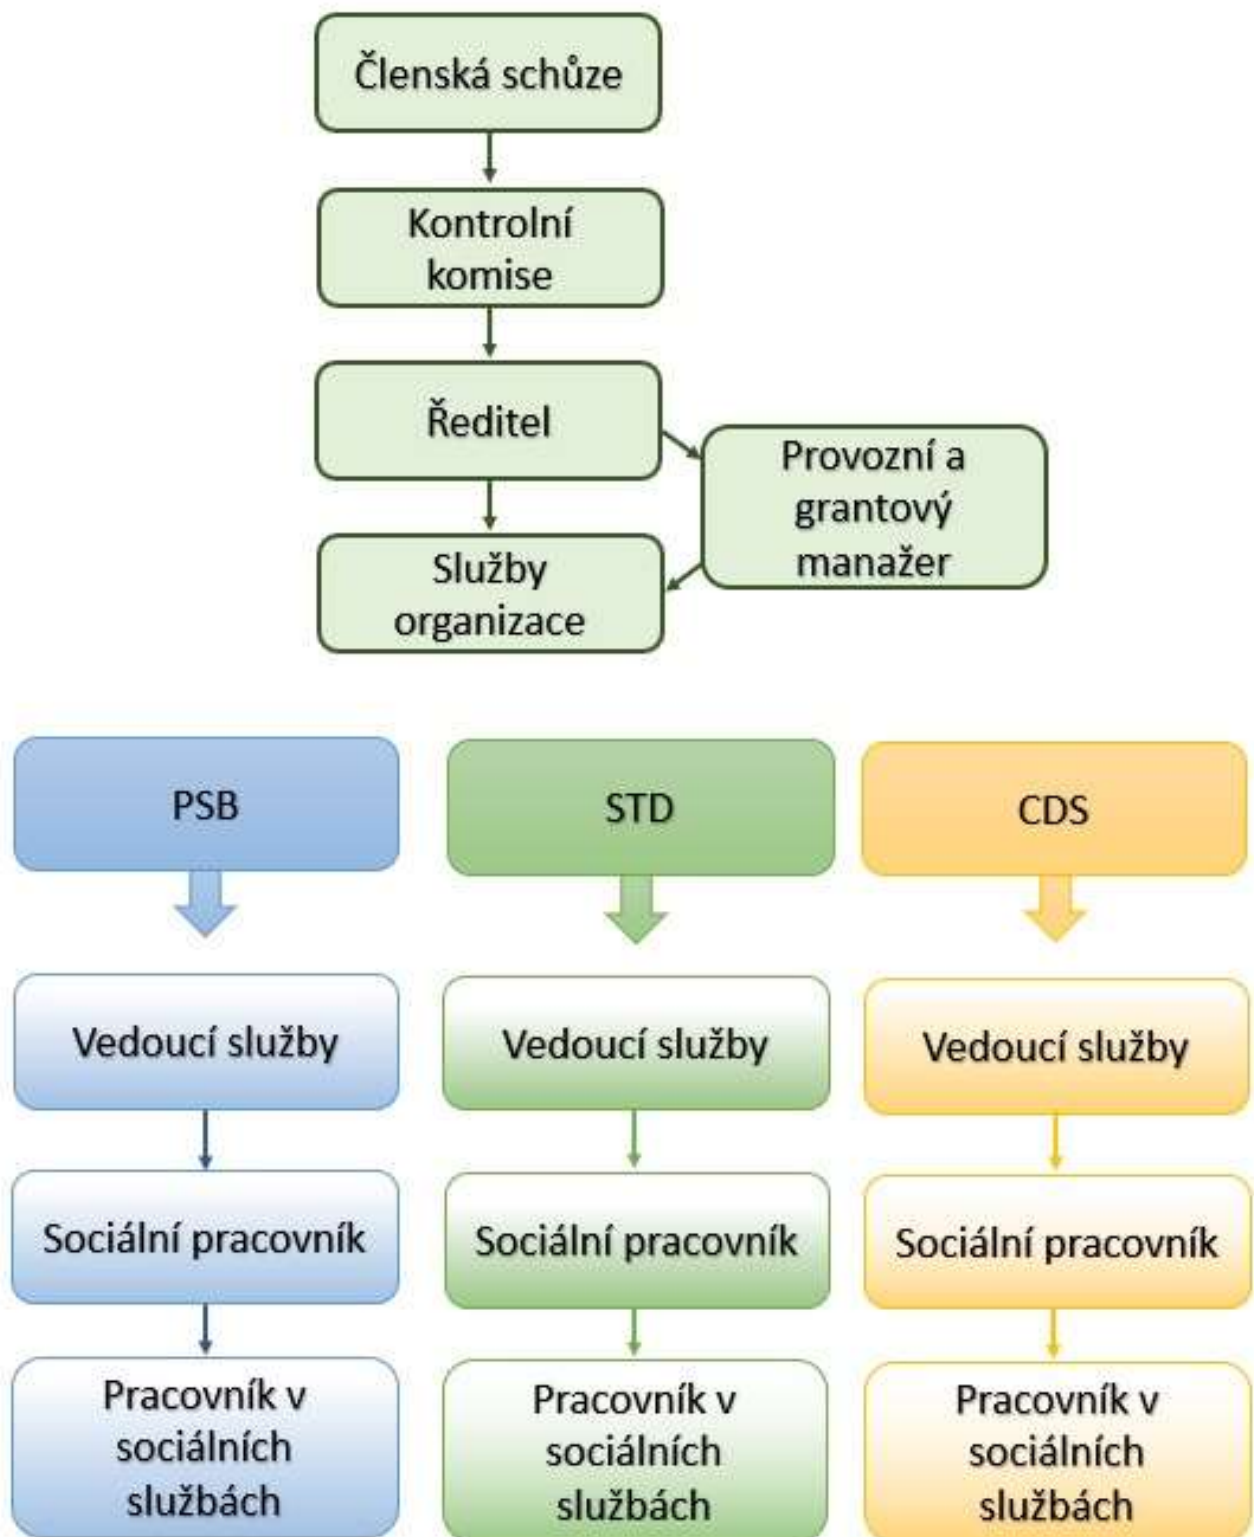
Členská schůze

Kontrolní komise

Ředitel

Provozní a grantový manažer

Služby organizace

PSB

STD

CDS

Vedoucí služby

Vedoucí služby

Vedoucí služby

Sociální pracovník

Sociální pracovník

Sociální pracovník

Pracovník v sociálních službách

Pracovník v sociálních službách

Pracovník v sociálních službách